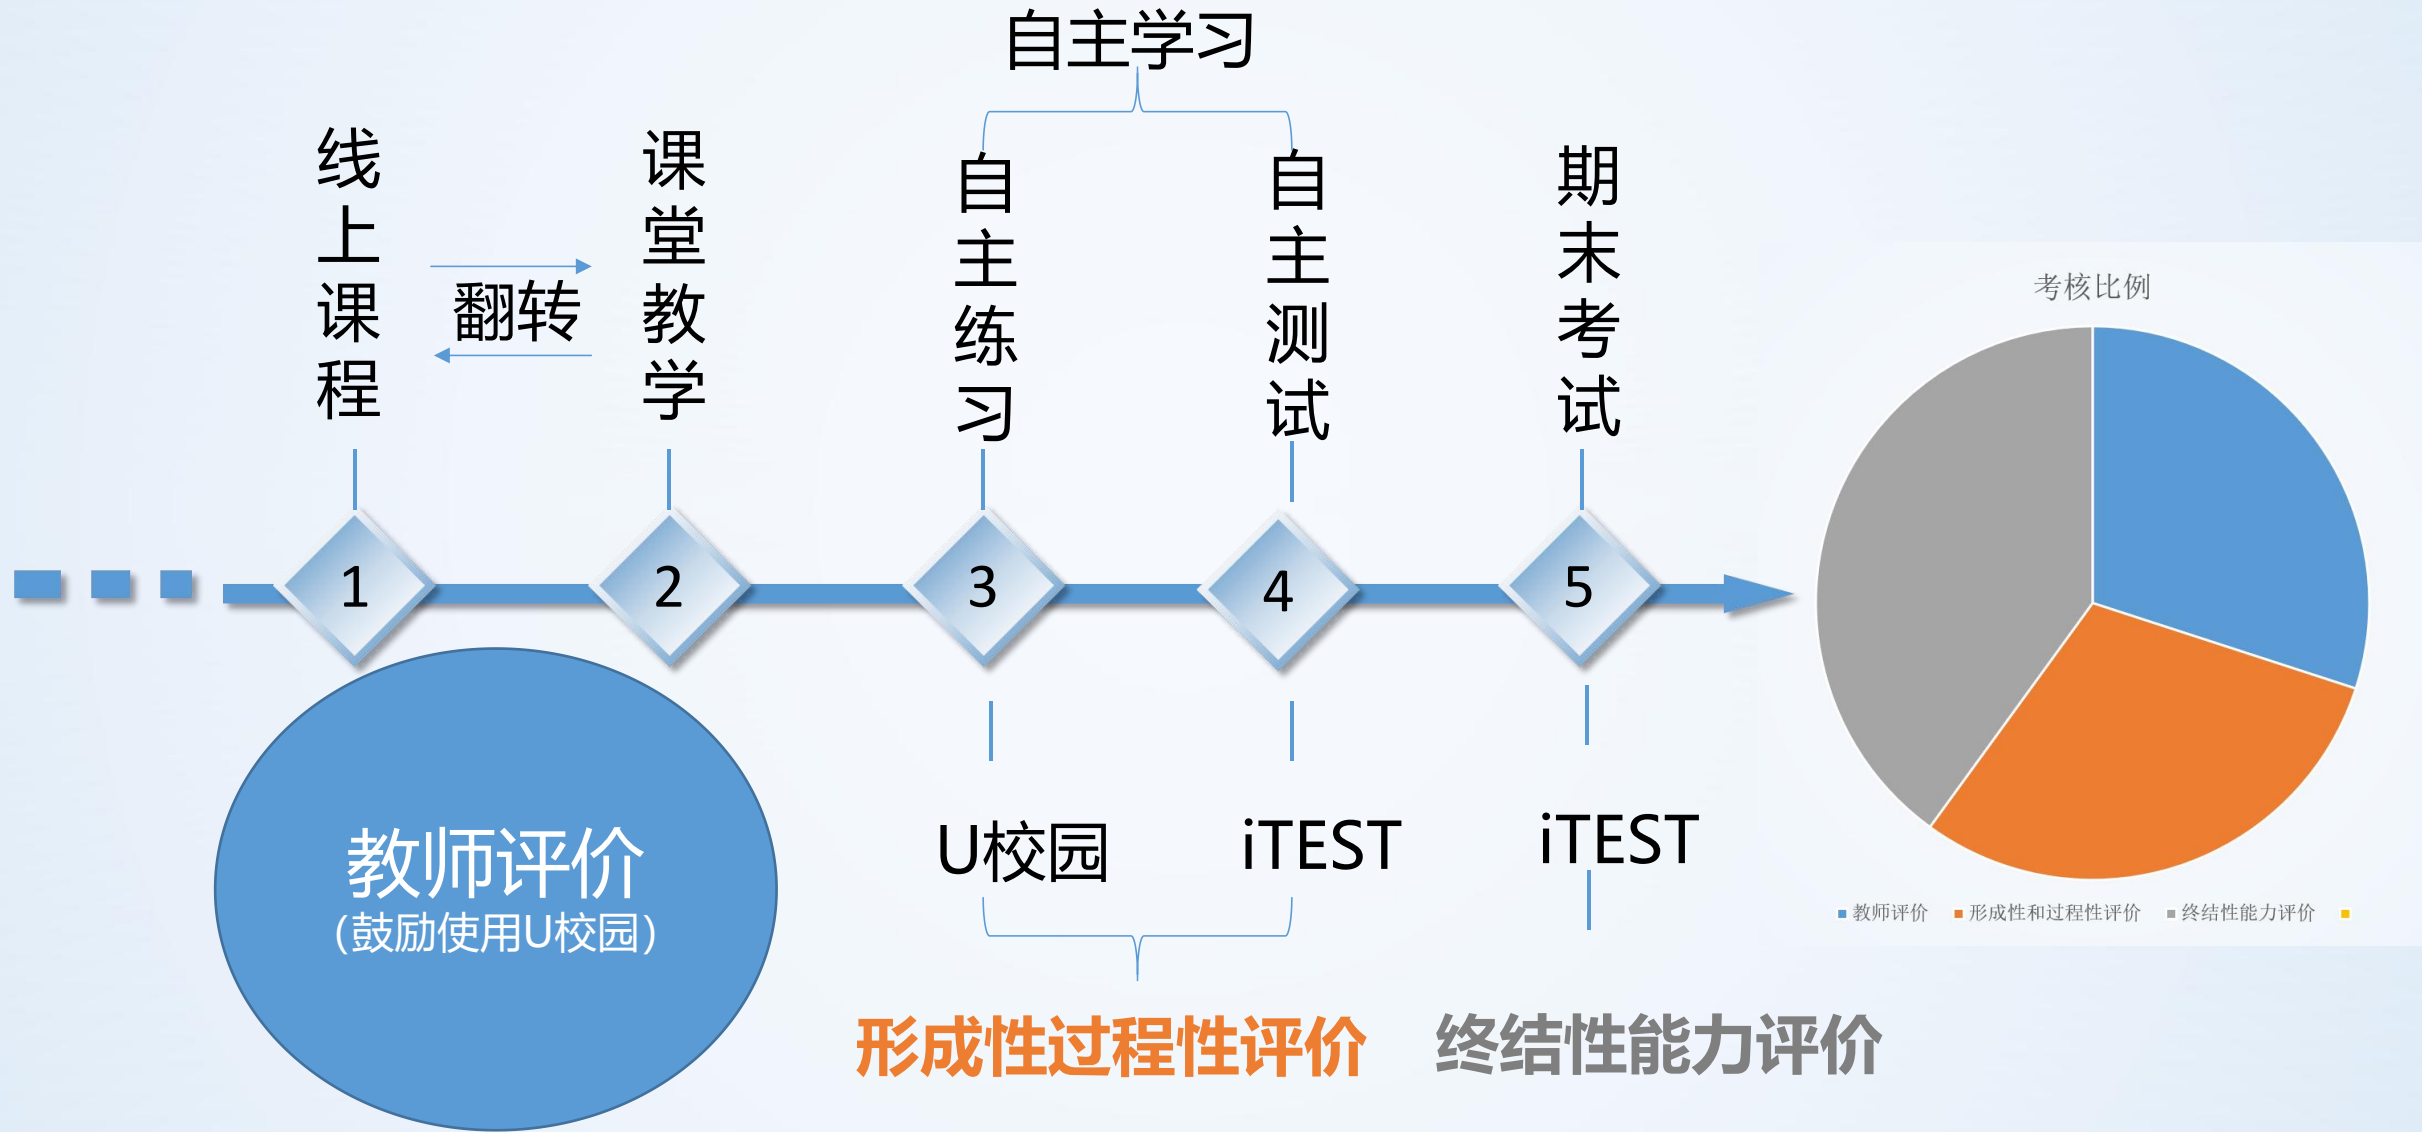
自主学习

线上课程

翻转

课堂教学

自主练习

自主测试

期末考试

1

2

3

4

5

考核比例

教师评价
(鼓励使用U校园)

U校园

iTEST

iTEST

形成性过程性评价

终结性能力评价

教师评价 形成性和过程性评价 终结性能力评价